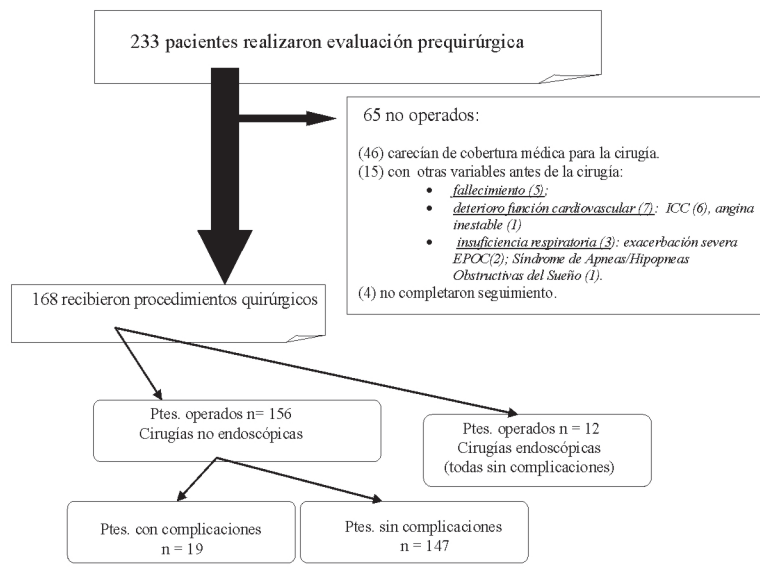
233 pacientes realizaron evaluación prequirúrgica

65 no operados:

(46) carecían de cobertura médica para la cirugía.
(15) con otras variables antes de la cirugía:
• fallecimiento (5);
• deterioro función cardiovascular (7): ICC (6), angina inestable (1)
• insuficiencia respiratoria (3): exacerbación severa EPOC(2); Síndrome de Apneas/Hipopneas Obstructivas del Sueño (1).
(4) no completaron seguimiento.

168 recibieron procedimientos quirúrgicos

Ptes. operados n= 156
Cirugías no endoscópicas

Ptes. operados n = 12
Cirugías endoscópicas
(todas sin complicaciones)

Ptes. con complicaciones
n = 19

Ptes. sin complicaciones
n = 147